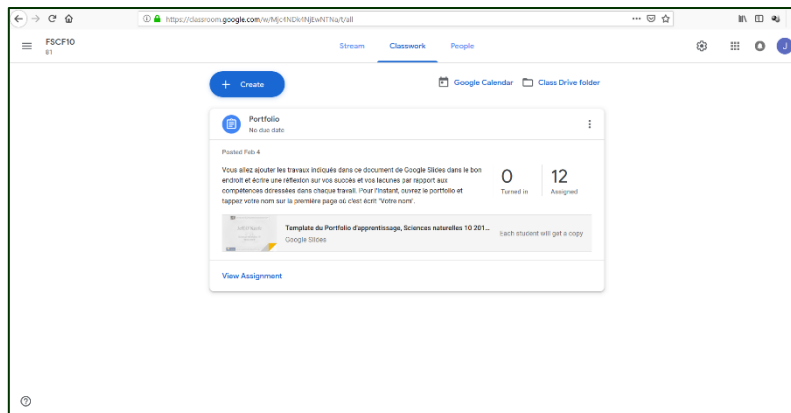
https://classroom.google.com/w/Mjc4NDk1NjEwNTNa/t/all

FSCF10
81

Stream Classwork People

+ Create

Google Calendar Class Drive folder

Portfolio
No due date

Posted Feb 4

Vous allez ajouter les travaux indiqués dans ce document de Google Slides dans le bon endroit et écrire une réflexion sur vos succès et vos lacunes par rapport aux compétences adressées dans chaque travail. Pour l'instant, ouvrez le portfolio et tappez votre nom sur la première page où c'est écrit "Votre nom".

0
Turned in

12
Assigned

Template du Portfolio d'apprentissage, Sciences naturelles 10 201...
Google Slides

Each student will get a copy

View Assignment

?